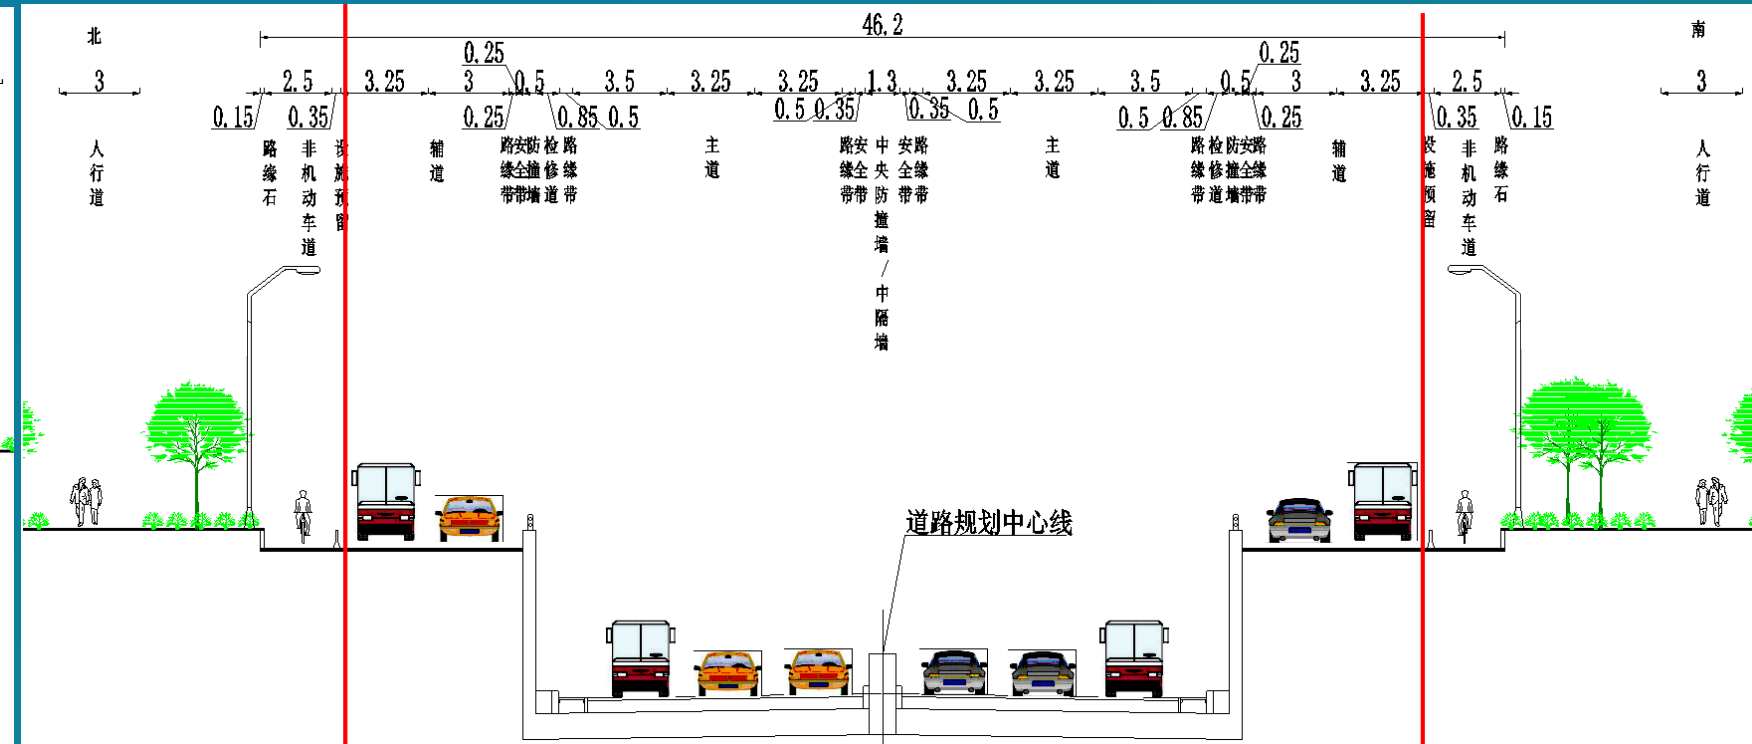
北

南

46.2

3

2.5

3.25

0.25

3

0.5

3.5

3.25

3.25

1.3

3.25

3.25

3.5

0.5

0.25

3

3.25

2.5

3

0.15

0.35

0.25

0.85

0.5

0.5

0.35

0.35

0.5

0.5

0.85

0.25

0.35

0.15

人行道

路缘石

非机动车道

设施预留

辅道

路缘带

安全带

防撞墙

检修道

路缘带

主道

路缘带

安全带

中央防撞墙/中隔墙

安全带

路缘带

主道

路缘带

检修道

防撞墙

安全带

路缘带

辅道

设施预留

非机动车道

路缘石

人行道

道路规划中心线